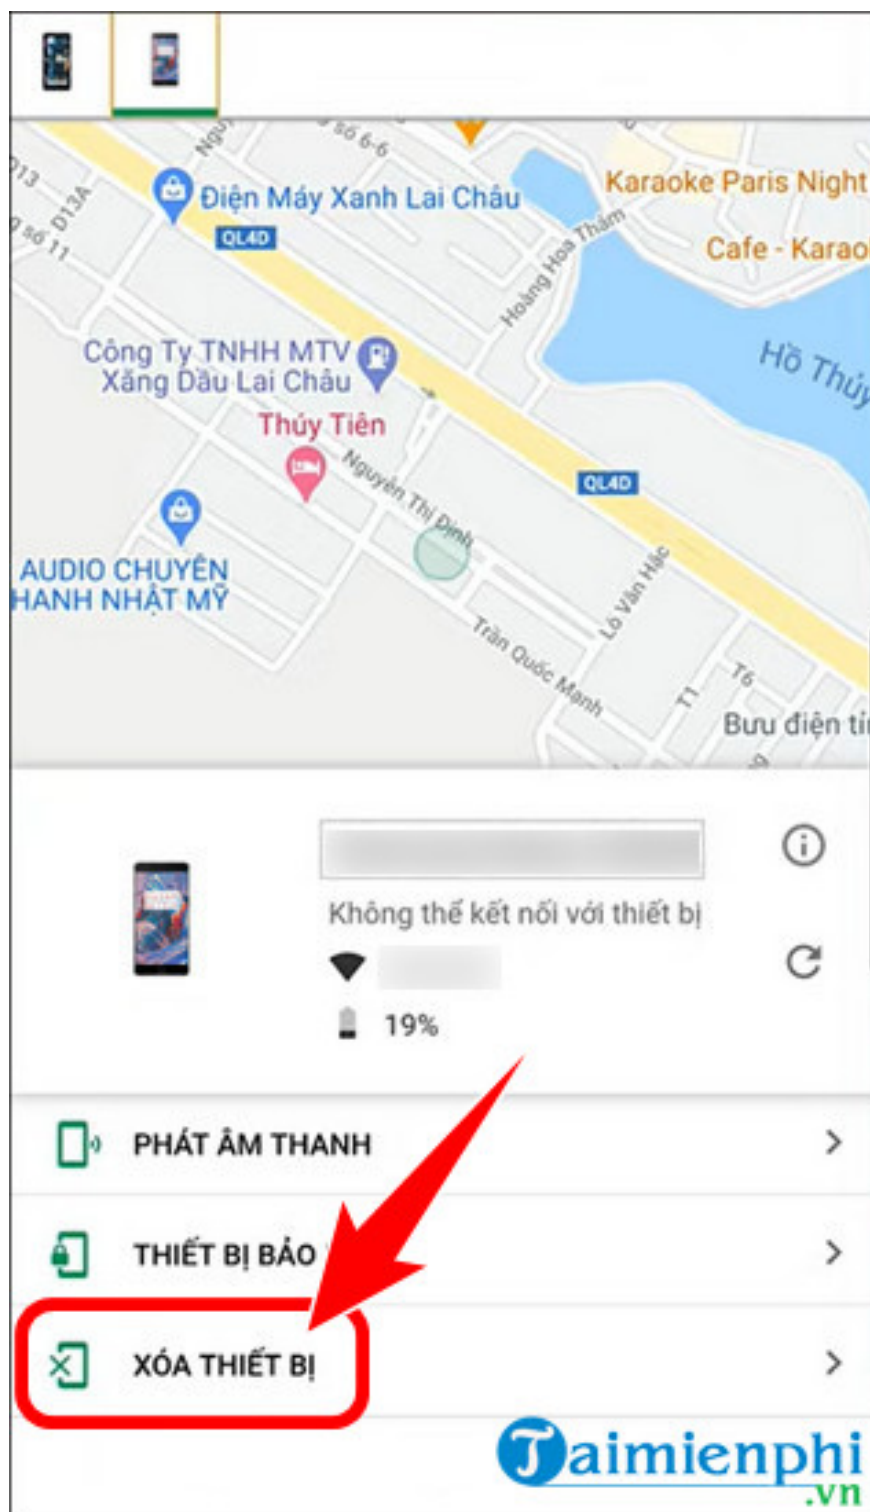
Ngõ số 6-6
013
D13A
ố số 11
Điện Máy Xanh Lai Châu
QL4D
Karaoke Paris Night
Cafe - Karao
Hoàng Hoa Thám
Công Ty TNHH MTV Xăng Dầu Lai Châu
Hồ Thủy
Thúy Tiên
Nguyễn Thị Định
QL4D
AUDIO CHUYÊN HANH NHẬT MỸ
Lò Văn Hặc
Trần Quốc Mạnh
T1
T6
Bưu điện tỉ

Không thể kết nối với thiết bị
19%

PHÁT ÂM THANH
THIẾT BỊ BẢO
XÓA THIẾT BỊ

Taimienphi .vn